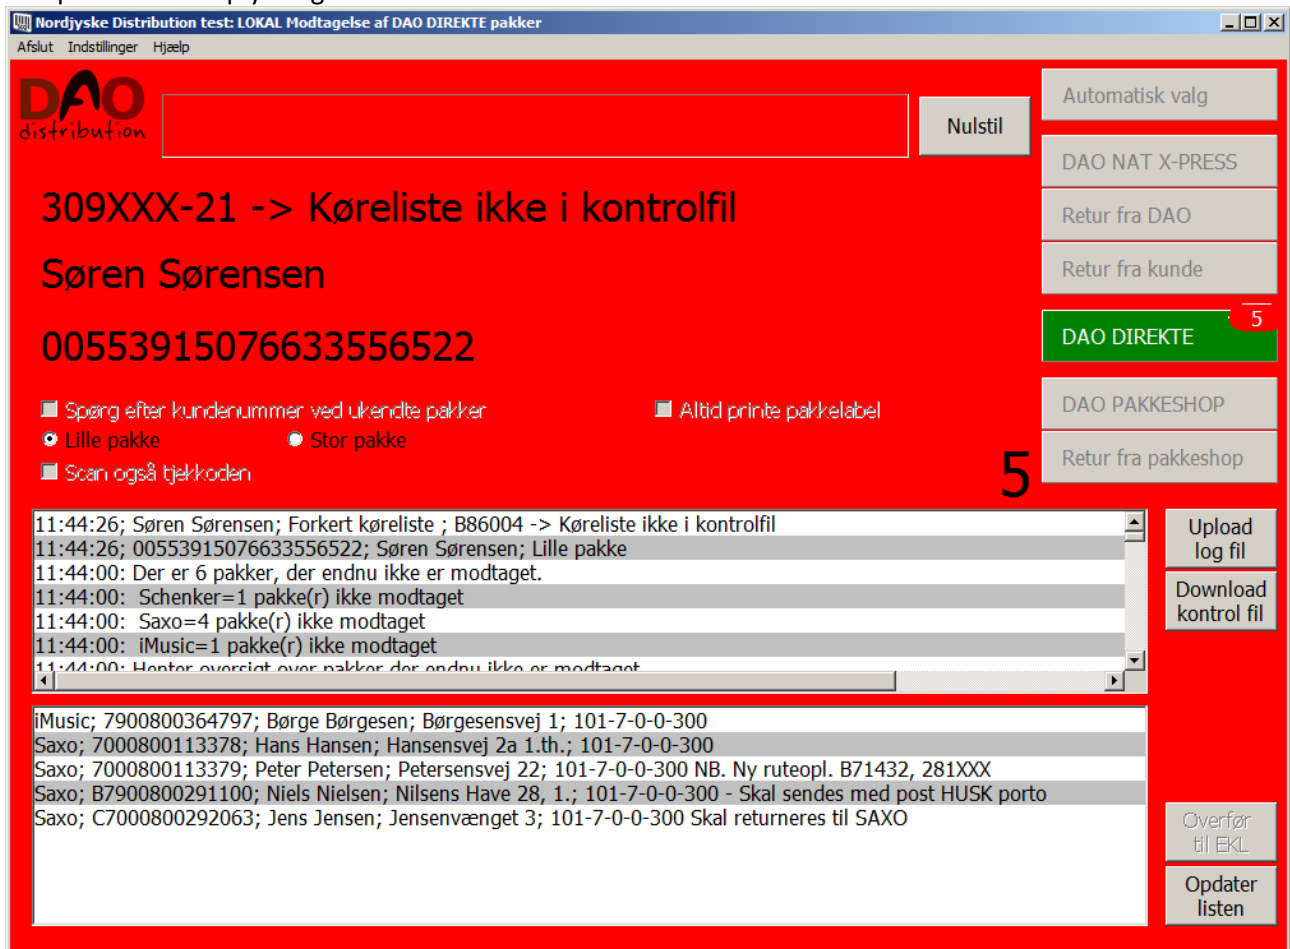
Nordjyske Distribution test: LOKAL Modtagelse af DAO DIREKTE pakker

Afslut Indstillinger Hjælp

DAO distribution

Nulstil

Automatisk valg

DAO NAT X-PRESS

Retur fra DAO

Retur fra kunde

DAO DIREKTE 5

DAO PAKKESHOP

Retur fra pakkeshop

309XXX-21 -> Køreliste ikke i kontrolfil

Søren Sørensen

00553915076633556522

Spørg efter kundenummer ved ukendte pakker

Altid printe pakkelabel

Lille pakke

Stor pakke

Scan også tjekkoden

5

11:44:26; Søren Sørensen; Forkert køreliste ; B86004 -> Køreliste ikke i kontrolfil
11:44:26; 00553915076633556522; Søren Sørensen; Lille pakke
11:44:00: Der er 6 pakker, der endnu ikke er modtaget.
11:44:00: Schenker=1 pakke(r) ikke modtaget
11:44:00: Saxo=4 pakke(r) ikke modtaget
11:44:00: iMusic=1 pakke(r) ikke modtaget
11:44:00: Henter oversigt over pakker der endnu ikke er modtaget

Upload log fil

Download kontrol fil

iMusic; 7900800364797; Børge Børgesen; Børgesensvej 1; 101-7-0-0-300
Saxo; 7000800113378; Hans Hansen; Hansensvej 2a 1.th.; 101-7-0-0-300
Saxo; 7000800113379; Peter Petersen; Petersensvej 22; 101-7-0-0-300 NB. Ny ruteopl. B71432, 281XXX
Saxo; B7900800291100; Niels Nielsen; Nilsens Have 28, 1.; 101-7-0-0-300 - Skal sendes med post HUSK porto
Saxo; C7000800292063; Jens Jensen; Jensenvænget 3; 101-7-0-0-300 Skal returneres til SAXO

Overfør til EKL

Opdater listen